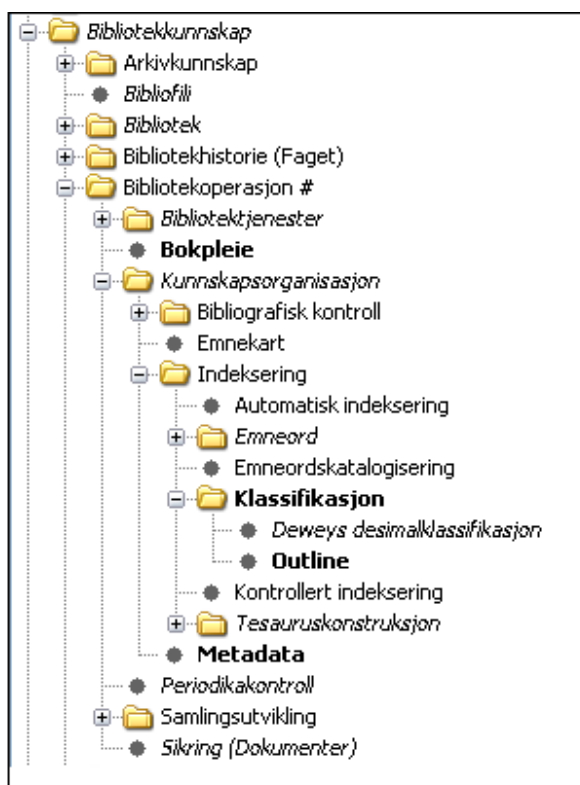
Bibliotekkunnskap
Arkivkunnskap
Bibliofili
Bibliotek
Bibliotekhistorie (Faget)
Bibliotekoperasjon #
Bibliotektjenester
**Bokpleie**
Kunnskapsorganisasjon
Bibliografisk kontroll
Emnekart
Indeksering
Automatisk indeksering
Emneord
Emneordskatalogisering
**Klassifikasjon**
Deweys desimalklassifikasjon
**Outline**
Kontrollert indeksering
Tesauruskonstruksjon
**Metadata**
Periodikakontroll
Samlingsutvikling
Sikring (Dokumenter)